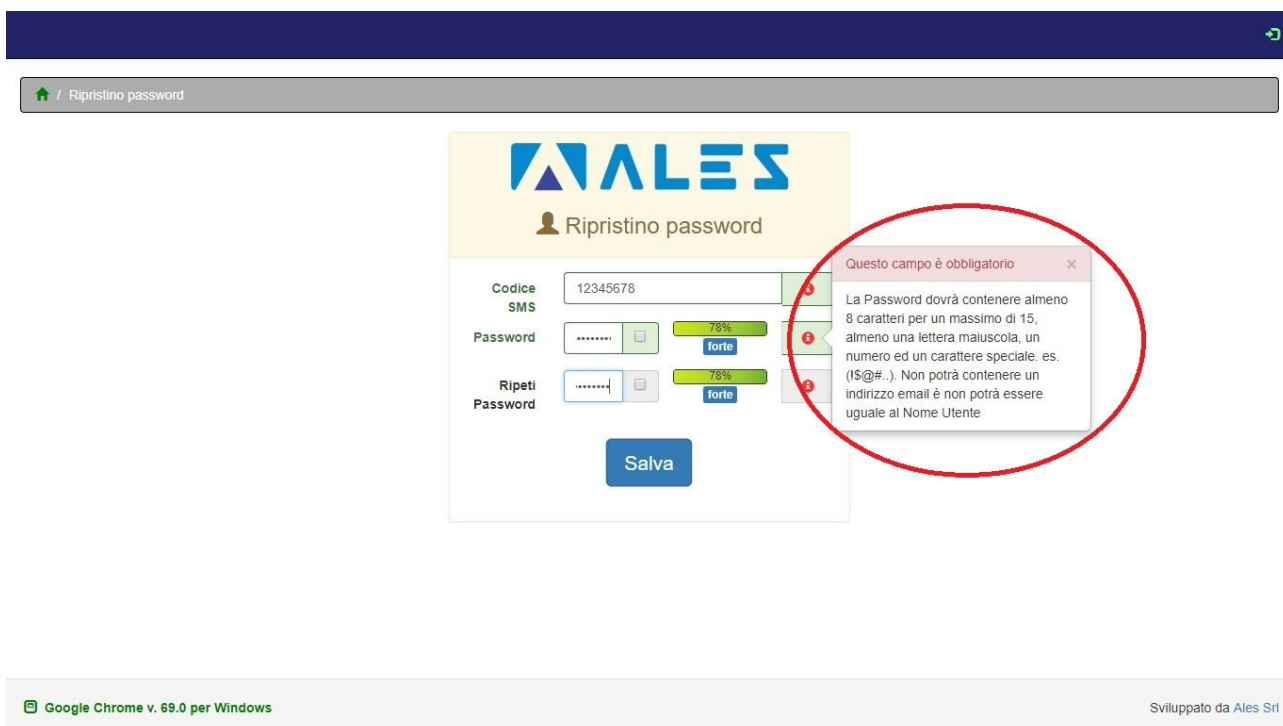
/ Ripristino password

ALES

Ripristino password

Codice SMS 12345678

Password •••••••• 78% forte

Ripeti Password •••••••• 78% forte

Salva

Questo campo è obbligatorio ×

La Password dovrà contenere almeno 8 caratteri per un massimo di 15, almeno una lettera maiuscola, un numero ed un carattere speciale. es. (!$@#..). Non potrà contenere un indirizzo email è non potrà essere uguale al Nome Utente

Google Chrome v. 69.0 per Windows

Sviluppato da Ales Srl